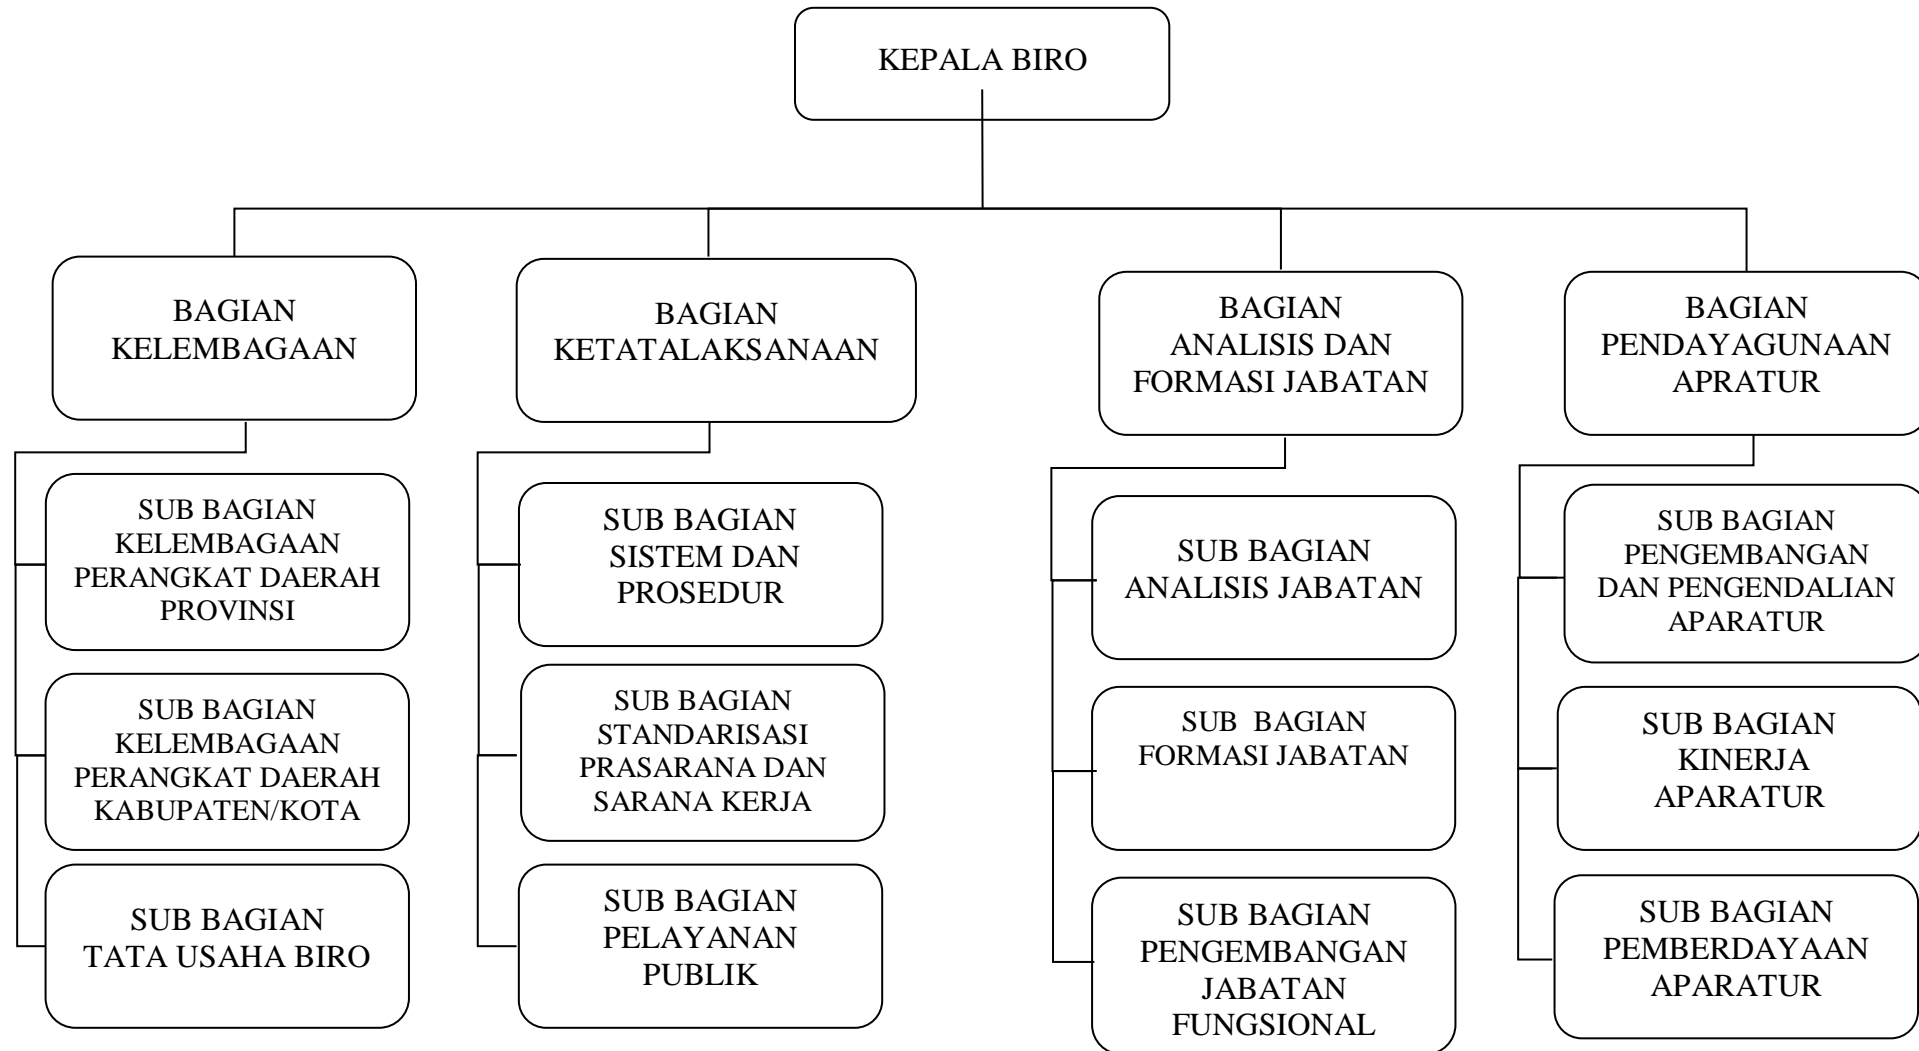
KEPALA BIRO

BAGIAN KELEMBAGAAN

SUB BAGIAN KELEMBAGAAN PERANGKAT DAERAH PROVINSI

SUB BAGIAN KELEMBAGAAN PERANGKAT DAERAH KABUPATEN/KOTA

SUB BAGIAN TATA USAHA BIRO

BAGIAN KETATALAKSANAAN

SUB BAGIAN SISTEM DAN PROSEDUR

SUB BAGIAN STANDARISASI PRASARANA DAN SARANA KERJA

SUB BAGIAN PELAYANAN PUBLIK

BAGIAN ANALISIS DAN FORMASI JABATAN

SUB BAGIAN ANALISIS JABATAN

SUB BAGIAN FORMASI JABATAN

SUB BAGIAN PENGEMBANGAN JABATAN FUNGSIONAL

BAGIAN PENDAYAGUNAAN APRATUR

SUB BAGIAN PENGEMBANGAN DAN PENGENDALIAN APARATUR

SUB BAGIAN KINERJA APARATUR

SUB BAGIAN PEMBERDAYAAN APARATUR